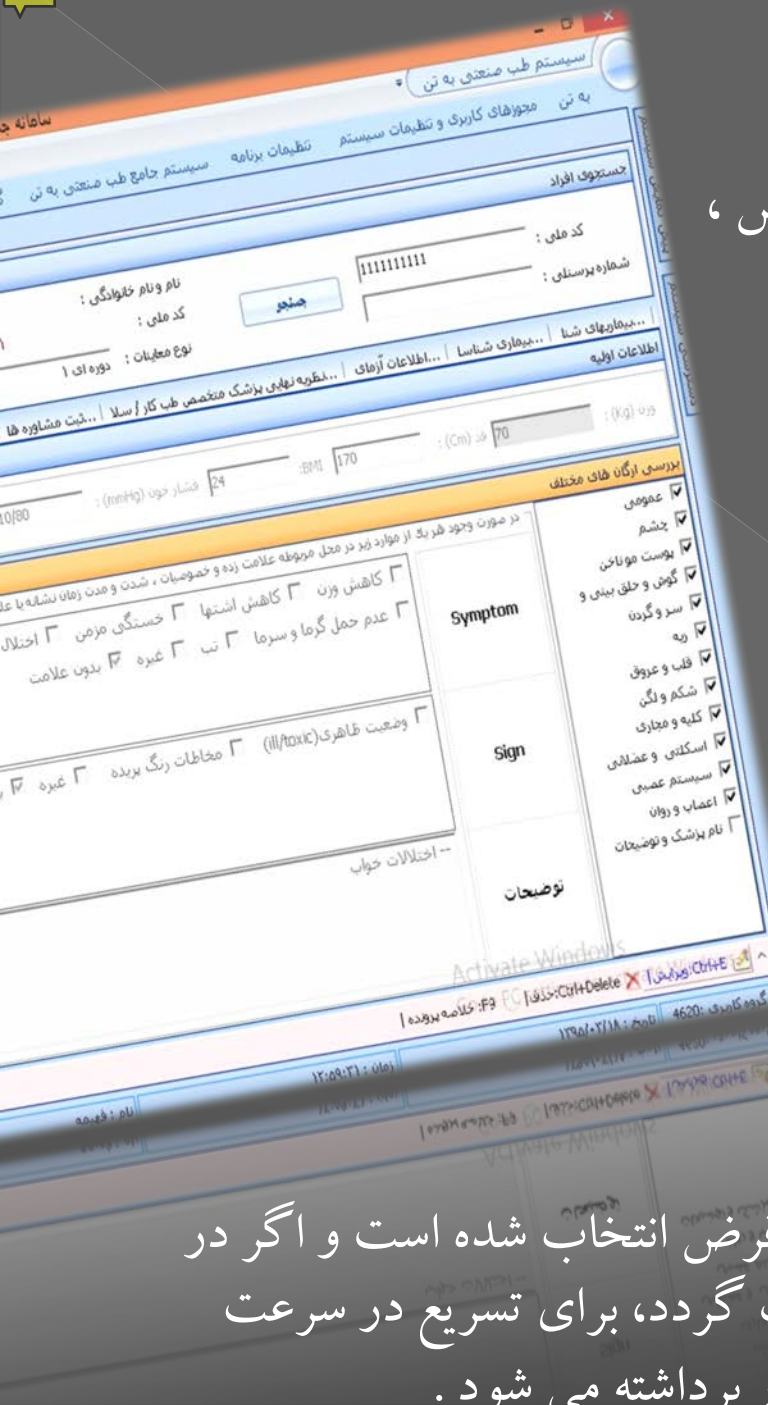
سیستم طب صنعتی به تن

به تن مجوزهای کاربری و تنظیمات سیستم تنظیمات برنامه سیستم جامع طب صنعتی به تن

سامانه ج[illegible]

جستجوی افراد

کد ملی :

شماره پرسنلی : 1111111111

نام و نام خانوادگی :

کد ملی :

نوع معاینات : دوره ای ۱

جستجو

اطلاعات اولیه | ...بیماریهای شغا | ...بیماری شناسا | ...اطلاعات آزمای | ...نظریه نهایی پزشک متخصص طب کار / سلا | ...ثبت مشاوره ها

وزن (Kg) : | قد (Cm) : 70 | BMI : 170 | 24 | فشار خون (mmHg) : 10/80

بررسی ارگان های مختلف

عمومی
چشم
پوست و موناخن
گوش و حلق بینی و
سر و گردن
ریه
قلب و عروق
شکم و لگن
کلیه و مجاری
اسکلتی و عضلانی
سیستم عصبی
اعصاب و روان
نام پزشک و توضیحات

در صورت وجود هر یک از موارد زیر در محل مربوطه علامت زده و خصوصیات ، شدت و مدت زمان نشانه یا عل

Symptom

کاهش وزن کاهش اشتها خستگی مزمن اختلال
عدم حمل گرما و سرما تب غیره بدون علامت

Sign

وضعیت ظاهری(ill/toxic) مخاطات رنگ پریده غیره

توضیحات

-- اختلالات خواب

Activate Windows

Ctrl+E:ویرایش | Ctrl+Delete:حذف | F9: خلاصه پرونده |

گروه کاربری: 4620 | تاریخ: ۱۳۹۸/۰۲/۱۸ | زمان: ۱۲:۰۹:۲۱

نام : فهیمه

س ،

فرض انتخاب شده است و اگر در
گردد، برای تسریع در سرعت
برداشته می شود.